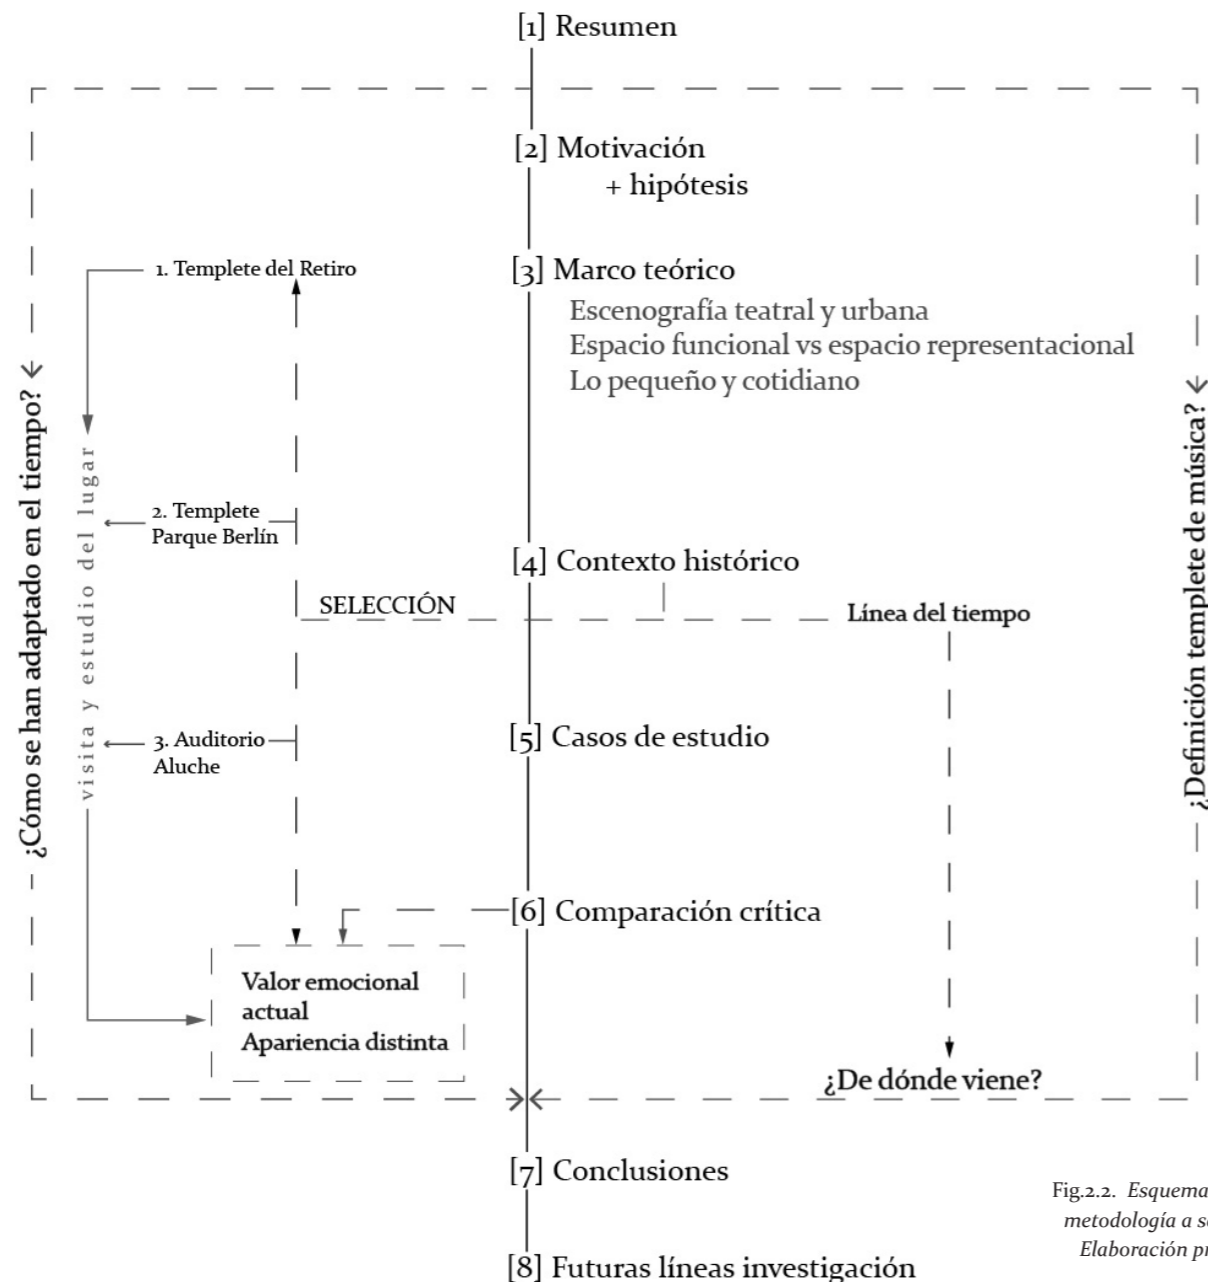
[1] Resumen

[2] Motivación
+ hipótesis

[3] Marco teórico
Escenografía teatral y urbana
Espacio funcional vs espacio representacional
Lo pequeño y cotidiano

1. Templete del Retiro

2. Templete
Parque Berlín

[4] Contexto histórico

SELECCIÓN

Línea del tiempo

visita y estudio del lugar

3. Auditorio
Aluche

[5] Casos de estudio

¿Cómo se han adaptado en el tiempo?

¿Definición templete de música?

[6] Comparación crítica

Valor emocional
actual
Apariencia distinta

¿De dónde viene?

[7] Conclusiones

[8] Futuras líneas investigación

Fig.2.2. Esquema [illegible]
metodología a s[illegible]
Elaboración p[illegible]